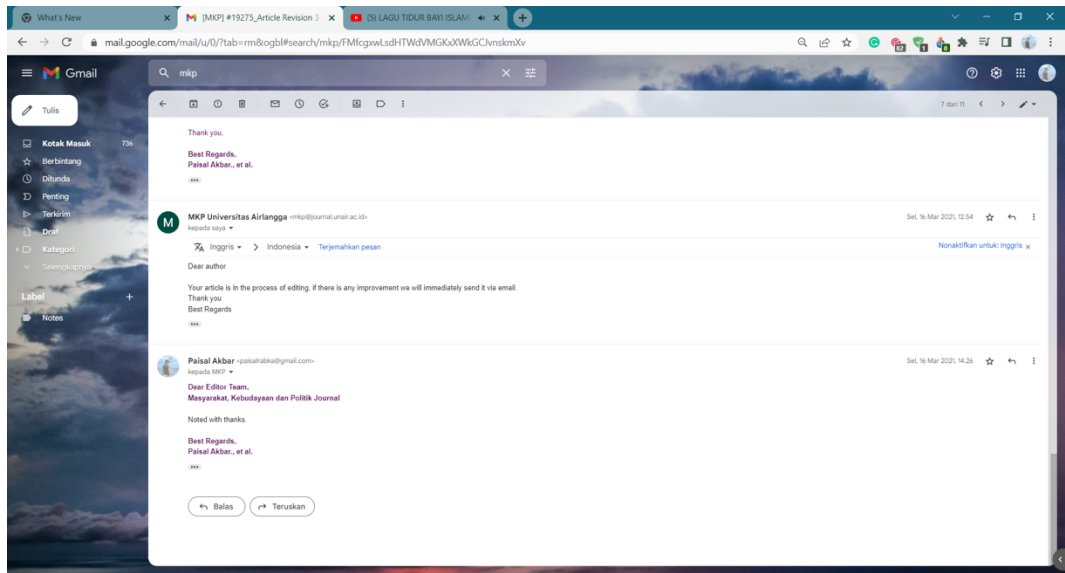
What's New
[MKP] #19275_Article Revision 3
(5) LAGU TIDUR BAYI ISLAM
mail.google.com/mail/u/0/?tab=rm&ogbl#search/mkp/FMfcgxwLsdHTWdVMGKxXWkGCJvnskmXv

Gmail
mkp

Tulis
Kotak Masuk 736
Berbintang
Ditunda
Penting
Terkirim
Draf
Kategori
Selengkapnya
Label
Notes

7 dari 11

Thank you.

Best Regards,
Paisal Akbar., et al.

MKP Universitas Airlangga <mkp@journal.unair.ac.id>
kepada saya
Sel, 16 Mar 2021, 12.54
Inggris > Indonesia Terjemahkan pesan
Nonaktifkan untuk: Inggris

Dear author

Your article is in the process of editing. If there is any improvement we will immediately send it via email.
Thank you
Best Regards

Paisal Akbar <paisalrabka@gmail.com>
kepada MKP
Sel, 16 Mar 2021, 14.26

Dear Editor Team,
Masyarakat, Kebudayaan dan Politik Journal

Noted with thanks.

Best Regards,
Paisal Akbar., et al.

Balas
Teruskan